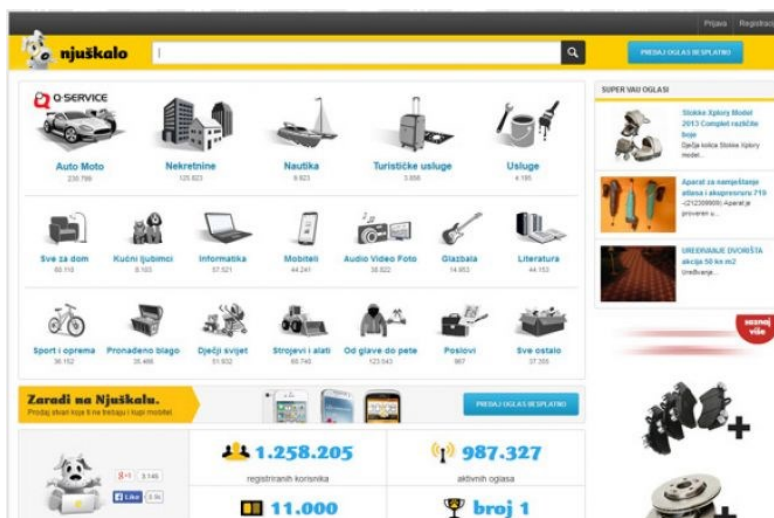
Prijava Registracija

njuškalo

PREDAJ OGLAS BESPLATNO

Q-SERVICE

Auto Moto
230.799

Nekretnine
125.823

Nautika
9.923

Turističke usluge
3.656

Usluge
4.195

Sve za dom
60.110

Kućni ljubimci
8.163

Informatika
57.521

Mobiteli
44.241

Audio Video Foto
38.822

Glazbala
14.953

Literatura
44.153

Sport i oprema
36.152

Pronađeno blago
35.466

Dječji svijet
51.932

Strojevi i alati
60.746

Od glave do pete
123.543

Poslovi
967

Sve ostalo
37.355

Zaradi na Njuškalu.
Prodaj stvari koje ti ne trebaju i kupi mobitel!

PREDAJ OGLAS BESPLATNO

g+1 3.145

Like 3.5k

1.258.205
registriranih korisnika

987.327
aktivnih oglasa

11.000

broj 1

SUPER VAU OGLASI

Stokke Xplory Model 2013 Complet različite boje
Dječja kolica Stokke Xplory model...

Aparat za namještanje atlasa i akupresuru 719
-(212309908) Aparat je proveren u...

UREĐIVANJE DVORIŠTA akcija 50 kn m2
Uređivanje...

saznaj više